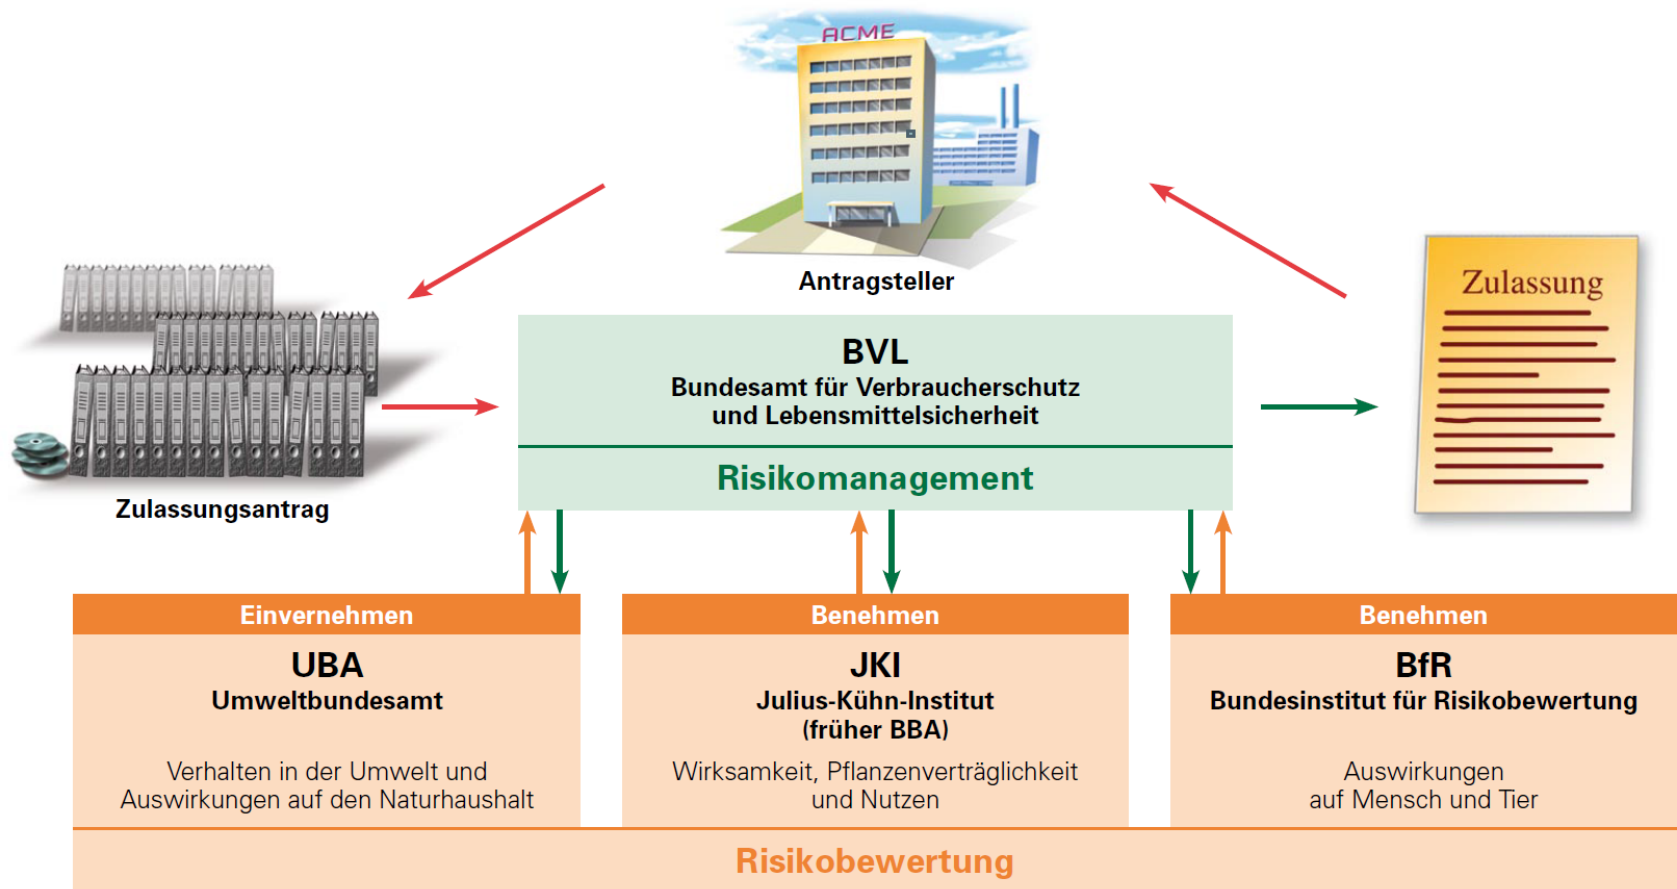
ACME

Antragsteller

Zulassung

Zulassungsantrag

BVL
Bundesamt für Verbraucherschutz und Lebensmittelsicherheit

Risikomanagement

Einvernehmen

UBA
Umweltbundesamt

Verhalten in der Umwelt und Auswirkungen auf den Naturhaushalt

Benehmen

JKI
Julius-Kühn-Institut (früher BBA)

Wirksamkeit, Pflanzenverträglichkeit und Nutzen

Benehmen

BfR
Bundesinstitut für Risikobewertung

Auswirkungen auf Mensch und Tier

Risikobewertung